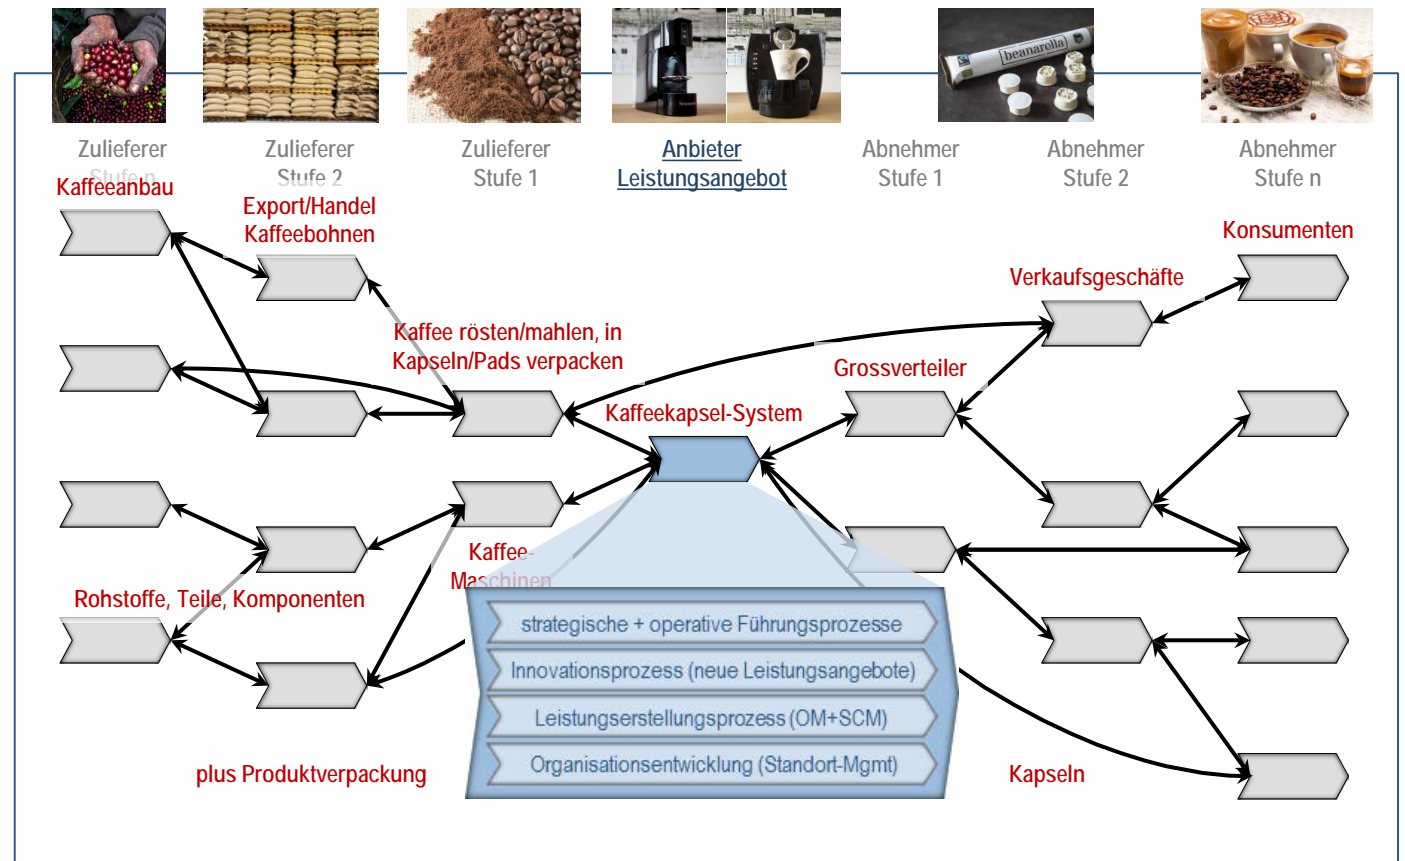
Zulieferer Stufe n

Zulieferer Stufe 2

Zulieferer Stufe 1

Anbieter Leistungsangebot

Abnehmer Stufe 1

Abnehmer Stufe 2

Abnehmer Stufe n

beanarella

Kaffeeanbau

Export/Handel Kaffeebohnen

Konsumenten

Verkaufsgeschäfte

Kaffee rösten/mahlen, in Kapseln/Pads verpacken

Grossverteiler

Kaffeekapsel-System

Kaffee-Maschinen

Rohstoffe, Teile, Komponenten

strategische + operative Führungsprozesse

Innovationsprozess (neue Leistungsangebote)

Leistungserstellungsprozess (OM+SCM)

Organisationsentwicklung (Standort-Mgmt)

plus Produktverpackung

Kapseln